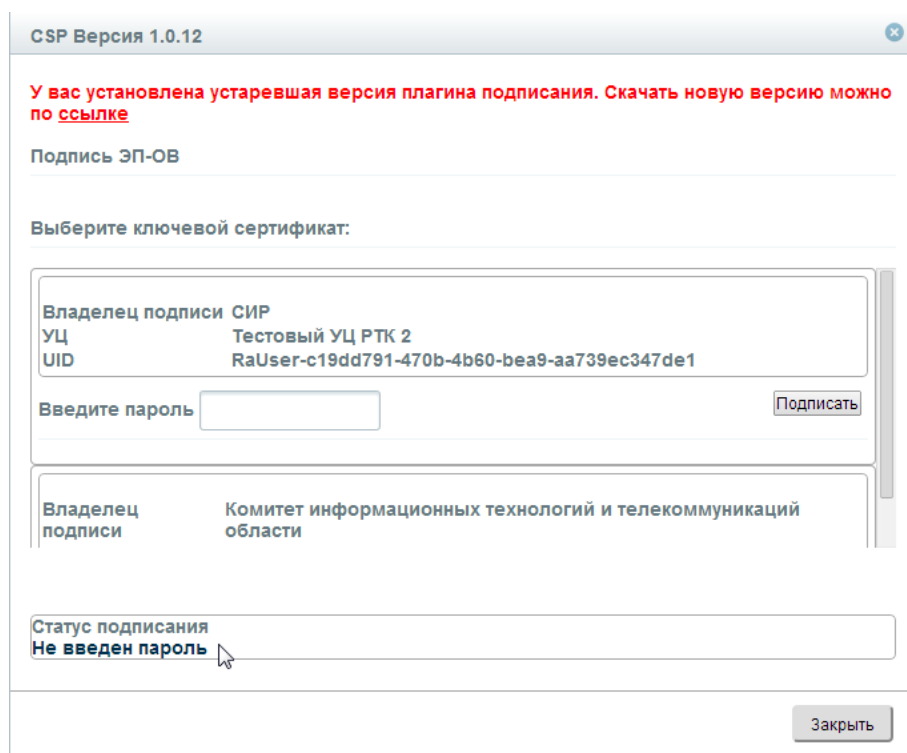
CSP Версия 1.0.12

У вас установлена устаревшая версия плагина подписания. Скачать новую версию можно по ссылке

Подпись ЭП-ОВ

Выберите ключевой сертификат:

| | |
|---|---|
| Владелец подписи | СИР |
| УЦ | Тестовый УЦ РТК 2 |
| UID | RaUser-c19dd791-470b-4b60-bea9-aa739ec347de1 |

Введите пароль

Подписать

| | |
|---|---|
| Владелец подписи | Комитет информационных технологий и телекоммуникаций области |

Статус подписания
Не введен пароль

Закрыть